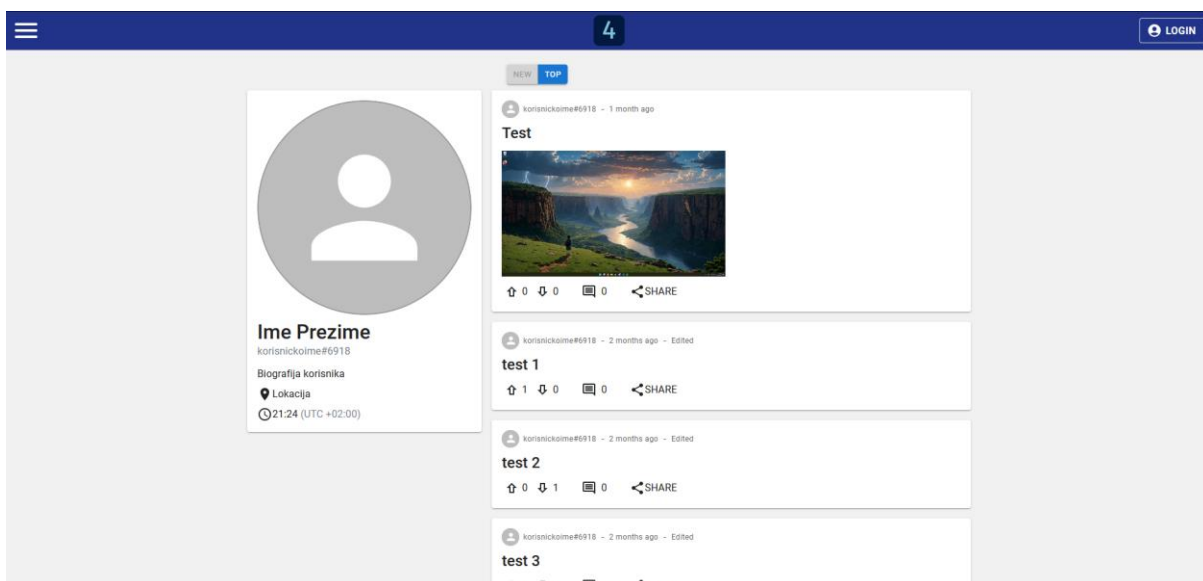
4

LOGIN

NEW TOP

Ime Prezime
korisnickoime#6918
Biografija korisnika
Lokacija
21:24 (UTC +02:00)

korisnickoime#6918 - 1 month ago
Test
0 0 0 SHARE

korisnickoime#6918 - 2 months ago - Edited
test 1
1 0 0 SHARE

korisnickoime#6918 - 2 months ago - Edited
test 2
0 1 0 SHARE

korisnickoime#6918 - 2 months ago - Edited
test 3